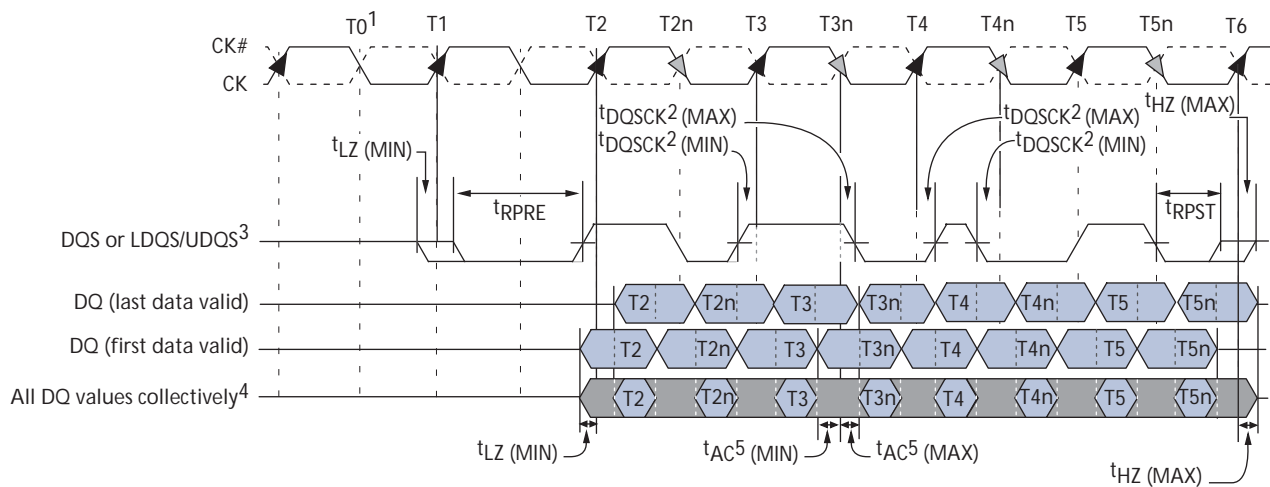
T0$^1$ T1 T2 T2n T3 T3n T4 T4n T5 T5n T6

CK#

CK

$t_{DQSCK}{}^2$ (MAX)

$t_{DQSCK}{}^2$ (MIN)

$t_{DQSCK}{}^2$ (MAX)

$t_{DQSCK}{}^2$ (MIN)

$t_{HZ}$ (MAX)

$t_{LZ}$ (MIN)

$t_{RPRE}$

$t_{RPST}$

DQS or LDQS/UDQS$^3$

DQ (last data valid) T2 T2n T3 T3n T4 T4n T5 T5n

DQ (first data valid) T2 T2n T3 T3n T4 T4n T5 T5n

All DQ values collectively$^4$ T2 T2n T3 T3n T4 T4n T5 T5n

$t_{LZ}$ (MIN)

$t_{AC}{}^5$ (MIN)

$t_{AC}{}^5$ (MAX)

$t_{HZ}$ (MAX)